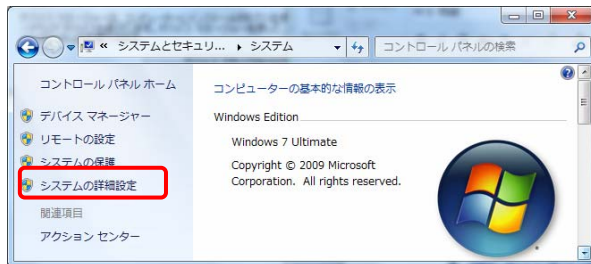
« システムとセキュリ... ▸ システム

コントロール パネルの検索

コントロール パネル ホーム

デバイス マネージャー

リモートの設定

システムの保護

システムの詳細設定

関連項目

アクション センター

コンピューターの基本的な情報の表示

Windows Edition

Windows 7 Ultimate

Copyright © 2009 Microsoft Corporation. All rights reserved.